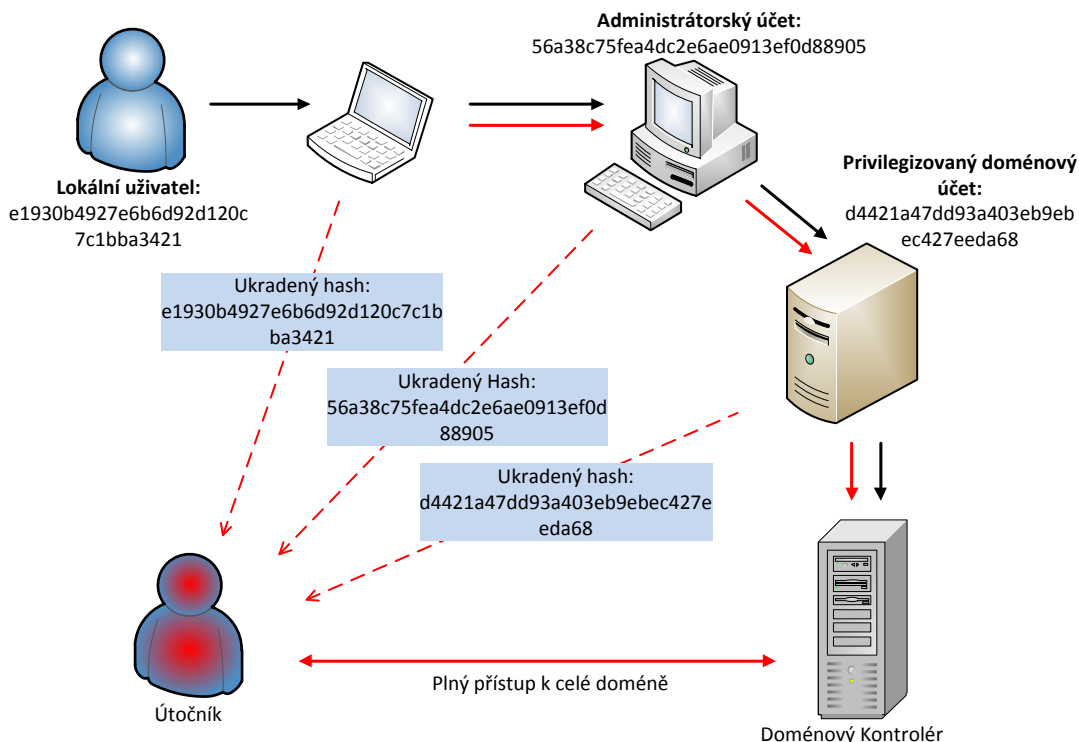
Administrátorský účet:
56a38c75fea4dc2e6ae0913ef0d88905

Lokální uživatel:
e1930b4927e6b6d92d120c7c1bba3421

Privilegizovaný doménový účet:
d4421a47dd93a403eb9ebec427eeda68

Ukradený hash:
e1930b4927e6b6d92d120c7c1bba3421

Ukradený Hash:
56a38c75fea4dc2e6ae0913ef0d88905

Ukradený hash:
d4421a47dd93a403eb9ebec427eeda68

Útočník

Plný přístup k celé doméně

Doménový Kontrolér